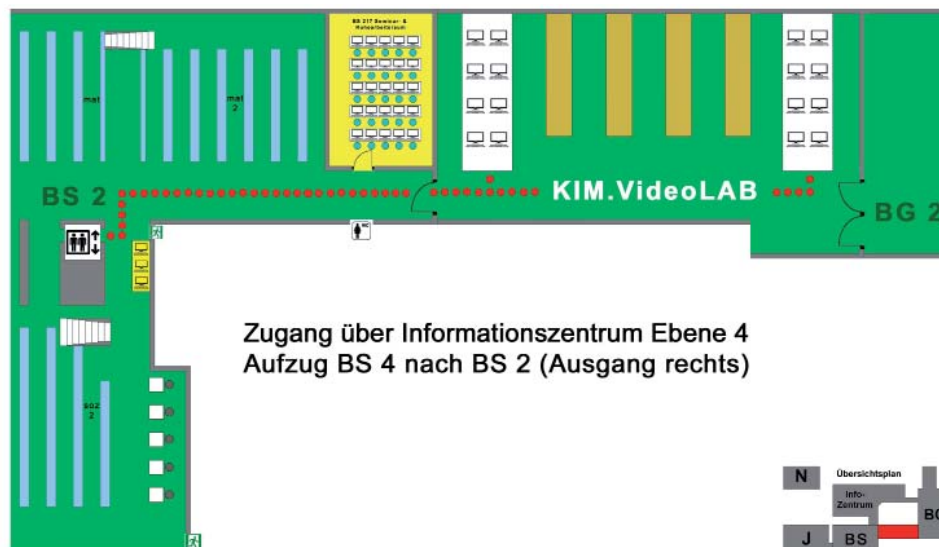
BS 217 Seminar- & Kurzarbeitsraum

mat

mat 2

BS 2

KIM.VideoLAB

BG 2

Zugang über Informationszentrum Ebene 4
Aufzug BS 4 nach BS 2 (Ausgang rechts)

soz 2

N

Übersichtsplan

Info-Zentrum

BG

J

BS